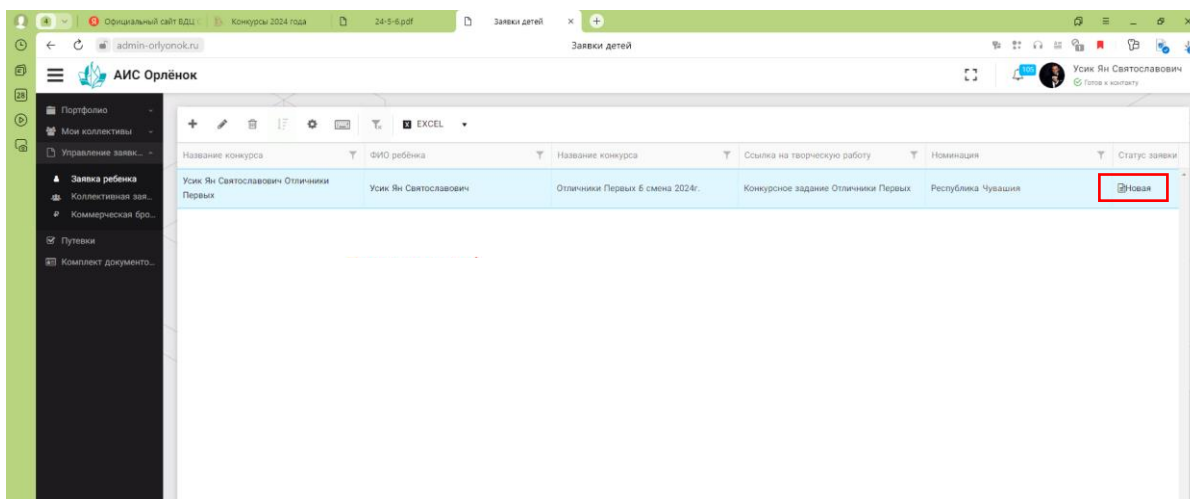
Официальный сайт ВДЦ | Конкурсы 2024 года | 24-5-6.pdf | Заявки детей

admin-orlyonok.ru

Заявки детей

АИС Орлёнок

105

Усик Ян Святославович
Готов к контакту

Портфолио
Мои коллективы
Управление заявк...
Заявка ребенка
Коллективная зая...
Коммерческая бро...
Путевки
Комплект документо...

EXCEL

| Название конкурса | ФИО ребёнка | Название конкурса | Ссылка на творческую работу | Номинация | Статус заявки |
|---|---|---|---|---|---|
| Усик Ян Святославович Отличники Первых | Усик Ян Святославович | Отличники Первых 6 смена 2024г. | Конкурсное задание Отличники Первых | Республика Чувашия | Новая |